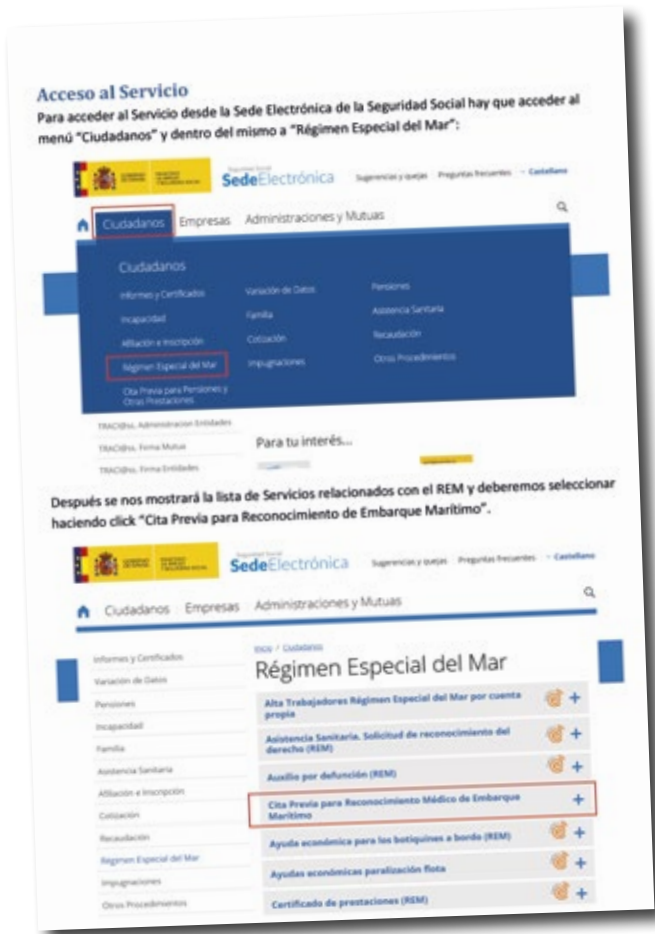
Acceso al Servicio

Para acceder al Servicio desde la Sede Electrónica de la Seguridad Social hay que acceder al menú "Ciudadanos" y dentro del mismo a "Régimen Especial del Mar":

Seguridad Social SedeElectrónica Sugerencias y quejas Preguntas frecuentes Castellano

Ciudadanos Empresas Administraciones y Mutuas

Ciudadanos

Informes y Certificados Variación de Datos Pensiones

Incapacidad Familia Asistencia Sanitaria

Afiliación e Inscripción Cotización Recaudación

Régimen Especial del Mar Impugnaciones Otros Procedimientos

Cita Previa para Pensiones y Otras Prestaciones

TRAC@rs. Administración Entidades

TRAC@rs. Firma Mutua

TRAC@rs. Firma Entidades

Para tu interés...

Después se nos mostrará la lista de Servicios relacionados con el REM y deberemos seleccionar haciendo click "Cita Previa para Reconocimiento de Embarque Marítimo".

Seguridad Social SedeElectrónica Sugerencias y quejas Preguntas frecuentes Castellano

Ciudadanos Empresas Administraciones y Mutuas

Informes y Certificados

Variación de Datos

Pensiones

Incapacidad

Familia

Asistencia Sanitaria

Afiliación e Inscripción

Cotización

Recaudación

Régimen Especial del Mar

Impugnaciones

Otros Procedimientos

Inicio / Ciudadanos

Régimen Especial del Mar

Alta Trabajadores Régimen Especial del Mar por cuenta propia +

Asistencia Sanitaria. Solicitud de reconocimiento del derecho (REM) +

Auxilio por defunción (REM) +

Cita Previa para Reconocimiento Médico de Embarque Marítimo +

Ayuda económica para los botiquines a bordo (REM) +

Ayudas económicas paralización flota +

Certificado de prestaciones (REM) +